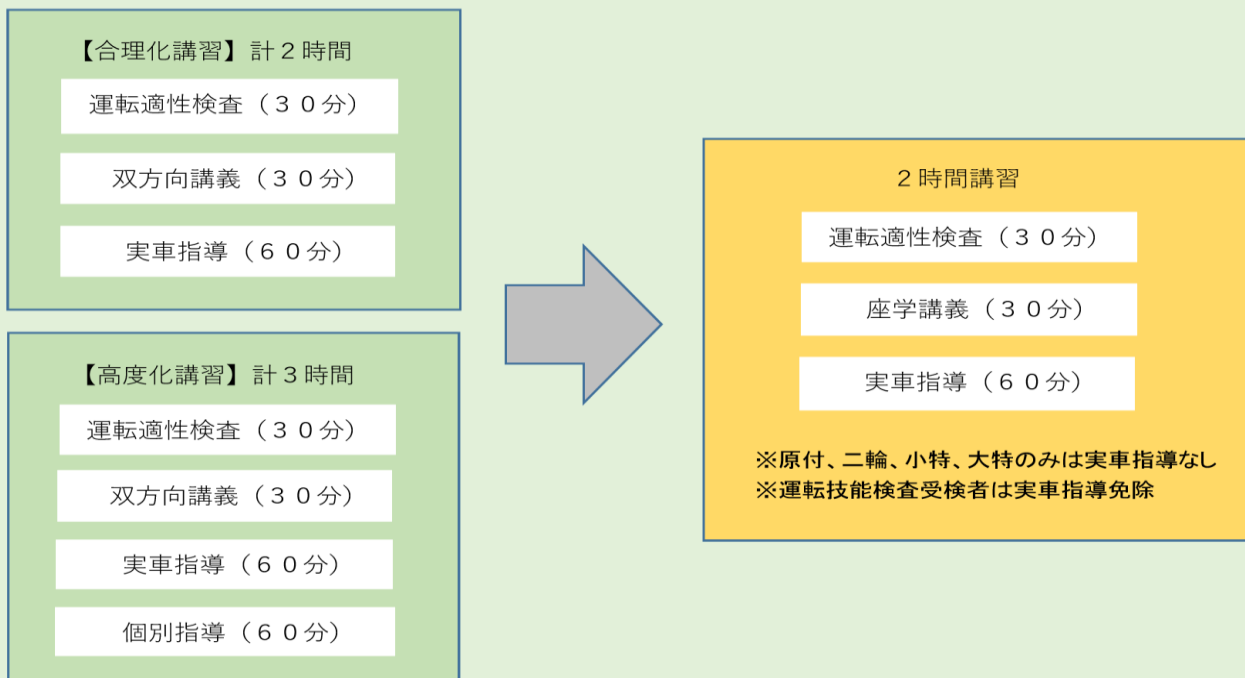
【合理化講習】計２時間

運転適性検査（３０分）

双方向講義（３０分）

実車指導（６０分）

【高度化講習】計３時間

運転適性検査（３０分）

双方向講義（３０分）

実車指導（６０分）

個別指導（６０分）

２時間講習

運転適性検査（３０分）

座学講義（３０分）

実車指導（６０分）

※原付、二輪、小特、大特のみは実車指導なし
※運転技能検査受検者は実車指導免除